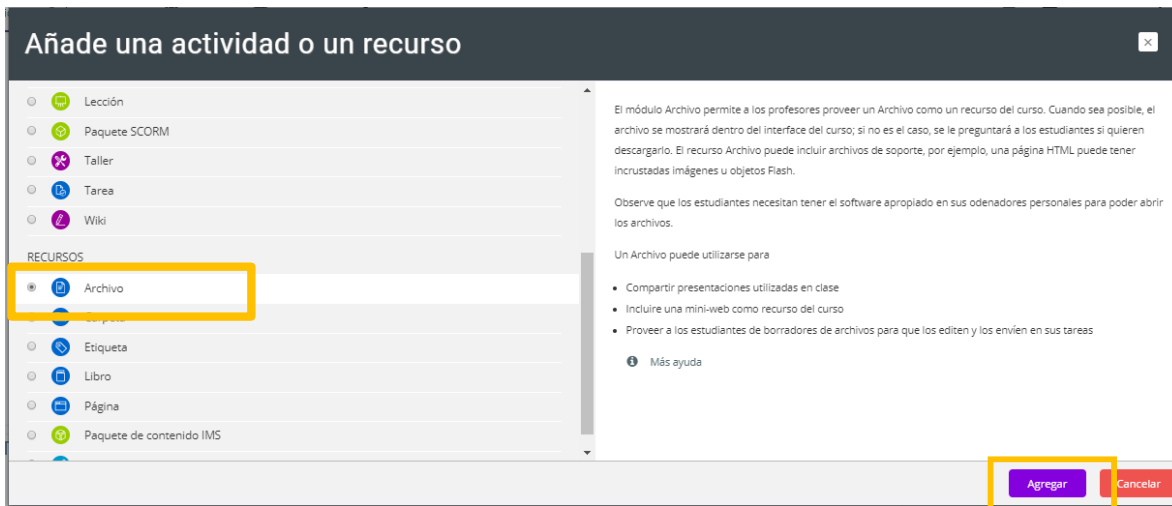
Añade una actividad o un recurso

Lección
Paquete SCORM
Taller
Tarea
Wiki

RECURSOS
Archivo
Carpeta
Etiqueta
Libro
Página
Paquete de contenido IMS

El módulo Archivo permite a los profesores proveer un Archivo como un recurso del curso. Cuando sea posible, el archivo se mostrará dentro del interface del curso; si no es el caso, se le preguntará a los estudiantes si quieren descargarlo. El recurso Archivo puede incluir archivos de soporte, por ejemplo, una página HTML puede tener incrustadas imágenes u objetos Flash.

Observe que los estudiantes necesitan tener el software apropiado en sus odenadores personales para poder abrir los archivos.

Un Archivo puede utilizarse para

- Compartir presentaciones utilizadas en clase
- Incluire una mini-web como recurso del curso
- Proveer a los estudiantes de borradores de archivos para que los editen y los envíen en sus tareas

Más ayuda

Agregar
Cancelar